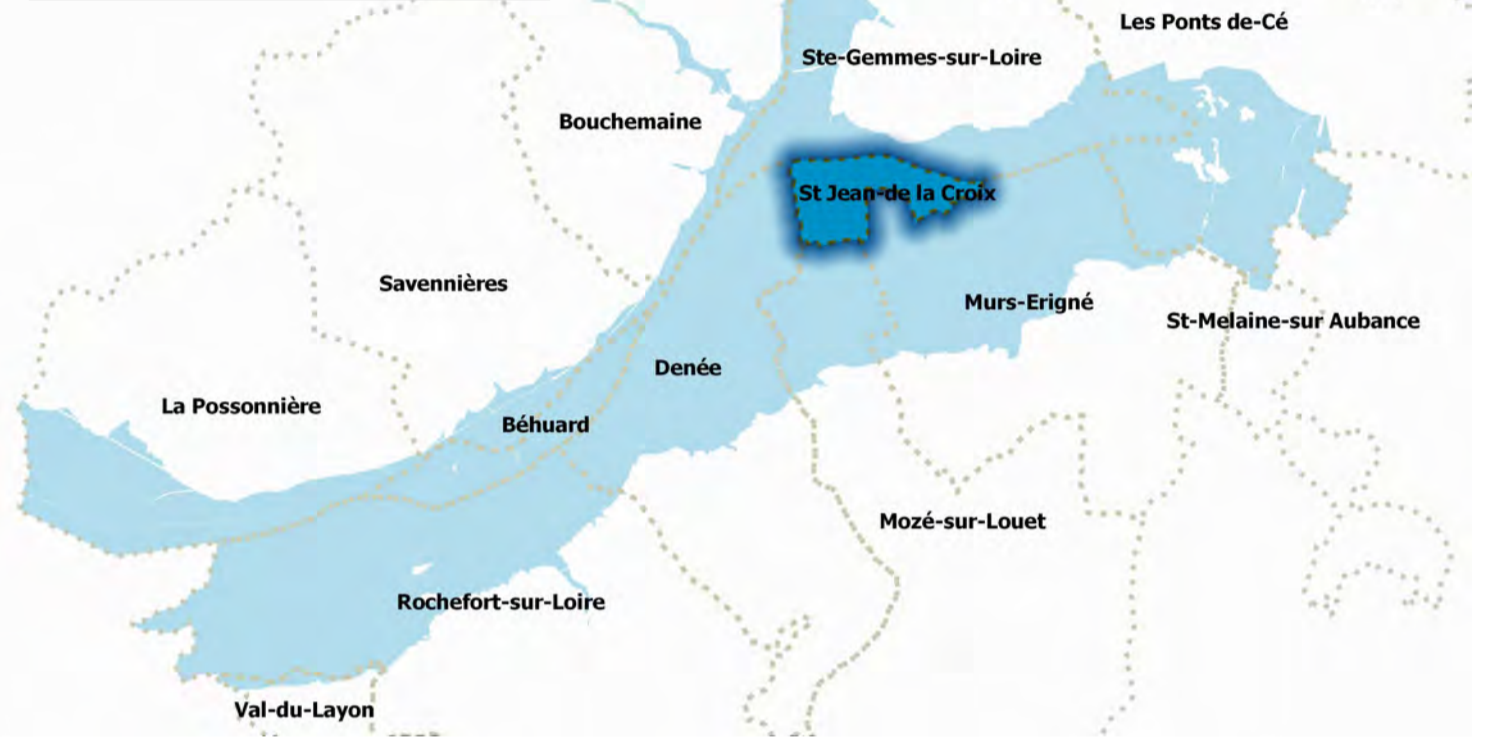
Les Ponts de-Cé

Ste-Gemmes-sur-Loire

Bouchemaine

St Jean-de la Croix

Savennières

Murs-Erigné

St-Melaine-sur Aubance

Denée

La Possonnière

Béhuard

Mozé-sur-Louet

Rochefort-sur-Loire

Val-du-Layon